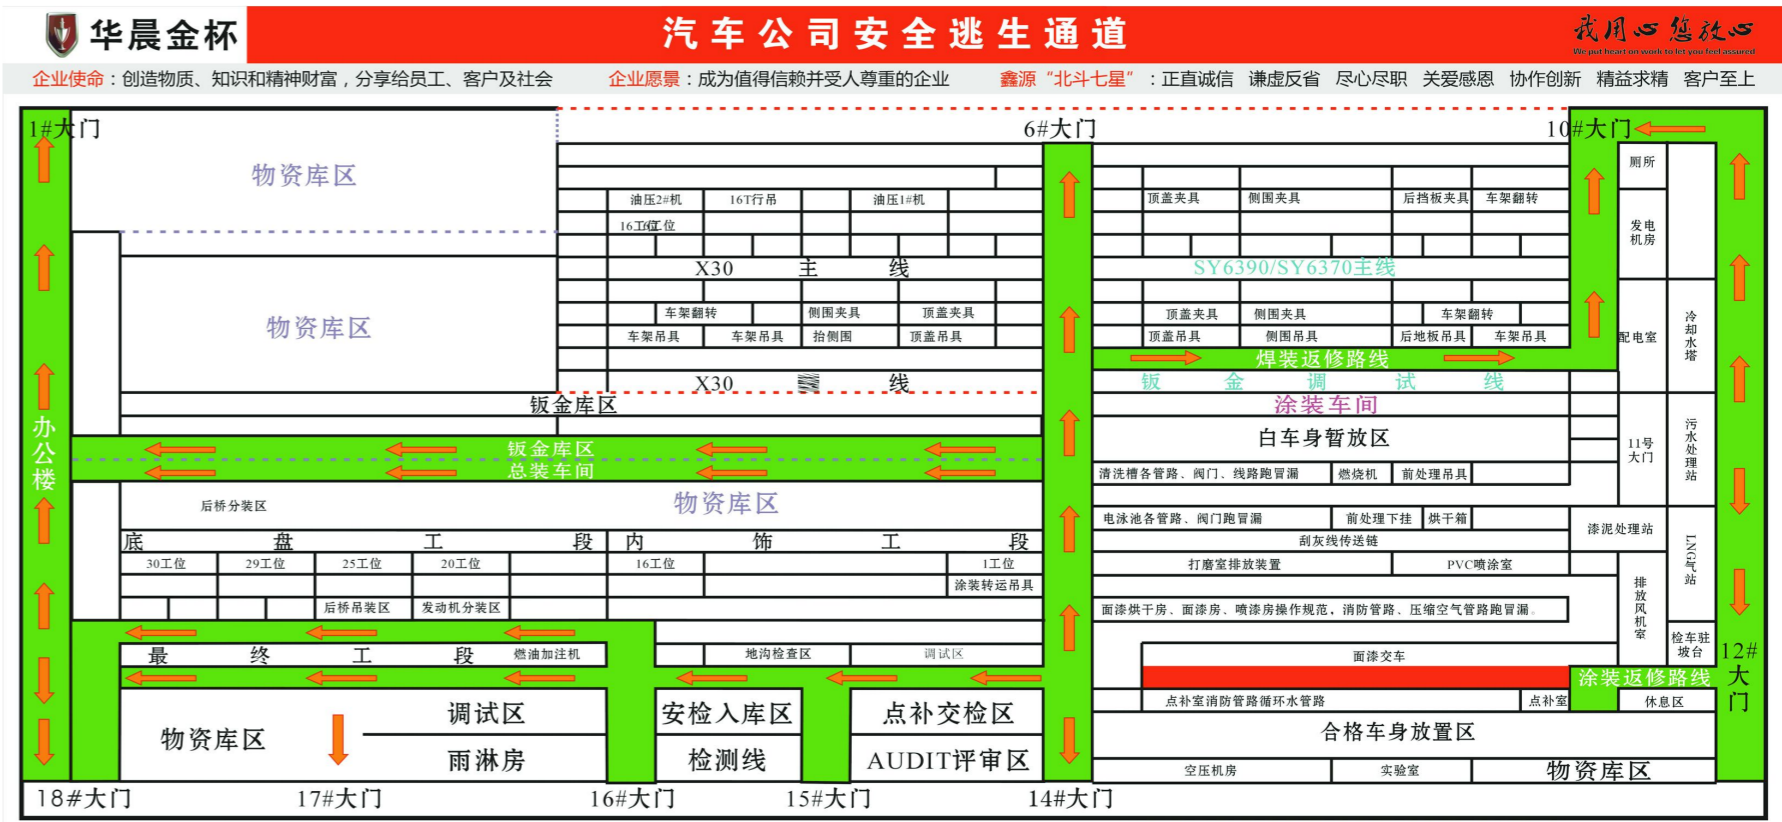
华晨金杯

汽车公司安全逃生通道

我用心 您放心
We put heart on work to let you feel assured

企业使命：创造物质、知识和精神财富，分享给员工、客户及社会　企业愿景：成为值得信赖并受人尊重的企业　鑫源“北斗七星”：正直诚信 谦虚反省 尽心尽职 关爱感恩 协作创新 精益求精 客户至上

1#大门

6#大门

10#大门

物资库区

油压2#机　16T行吊　油压1#机

16T行工位

X30 主 线

车架翻转　侧围夹具　顶盖夹具

车架吊具　车架吊具　抬侧围　顶盖吊具

物资库区

X30 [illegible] 线

钣金库区

顶盖夹具　侧围夹具　后挡板夹具　车架翻转

SY6390/SY6370主线

顶盖夹具　侧围夹具　车架翻转

顶盖吊具　侧围吊具　后地板吊具　车架吊具

焊装返修路线

钣 金 调 试 线

涂装车间

白车身暂放区

清洗槽各管路、阀门、线路跑冒滴　燃烧机　前处理吊具

电泳池各管路、阀门跑冒滴　前处理下挂　烘干箱

刮灰线传送链

打磨室排放装置　PVC喷涂室

面漆烘干房、面漆房、喷漆房操作规范，消防管路、压缩空气管路跑冒滴。

面漆交车

涂装返修路线

点补室消防管路循环水管路　点补室

合格车身放置区

空压机房　实验室　物资库区

厕所

发电机房

配电室

冷却水塔

11号大门

污水处理站

漆泥处理站

LNG气站

排放风机室

检车驻坡台

休息区

12#大门

办公楼

钣金库区
总装车间

后桥分装区

物资库区

底 盘 工 段 内 饰 工 段

30工位　29工位　25工位　20工位　16工位　1工位

涂装转运吊具

后桥吊装区　发动机分装区

最 终 工 段　燃油加注机

地沟检查区　调试区

物资库区

调试区

雨淋房

安检入库区

检测线

点补交检区

AUDIT评审区

18#大门　17#大门　16#大门　15#大门　14#大门